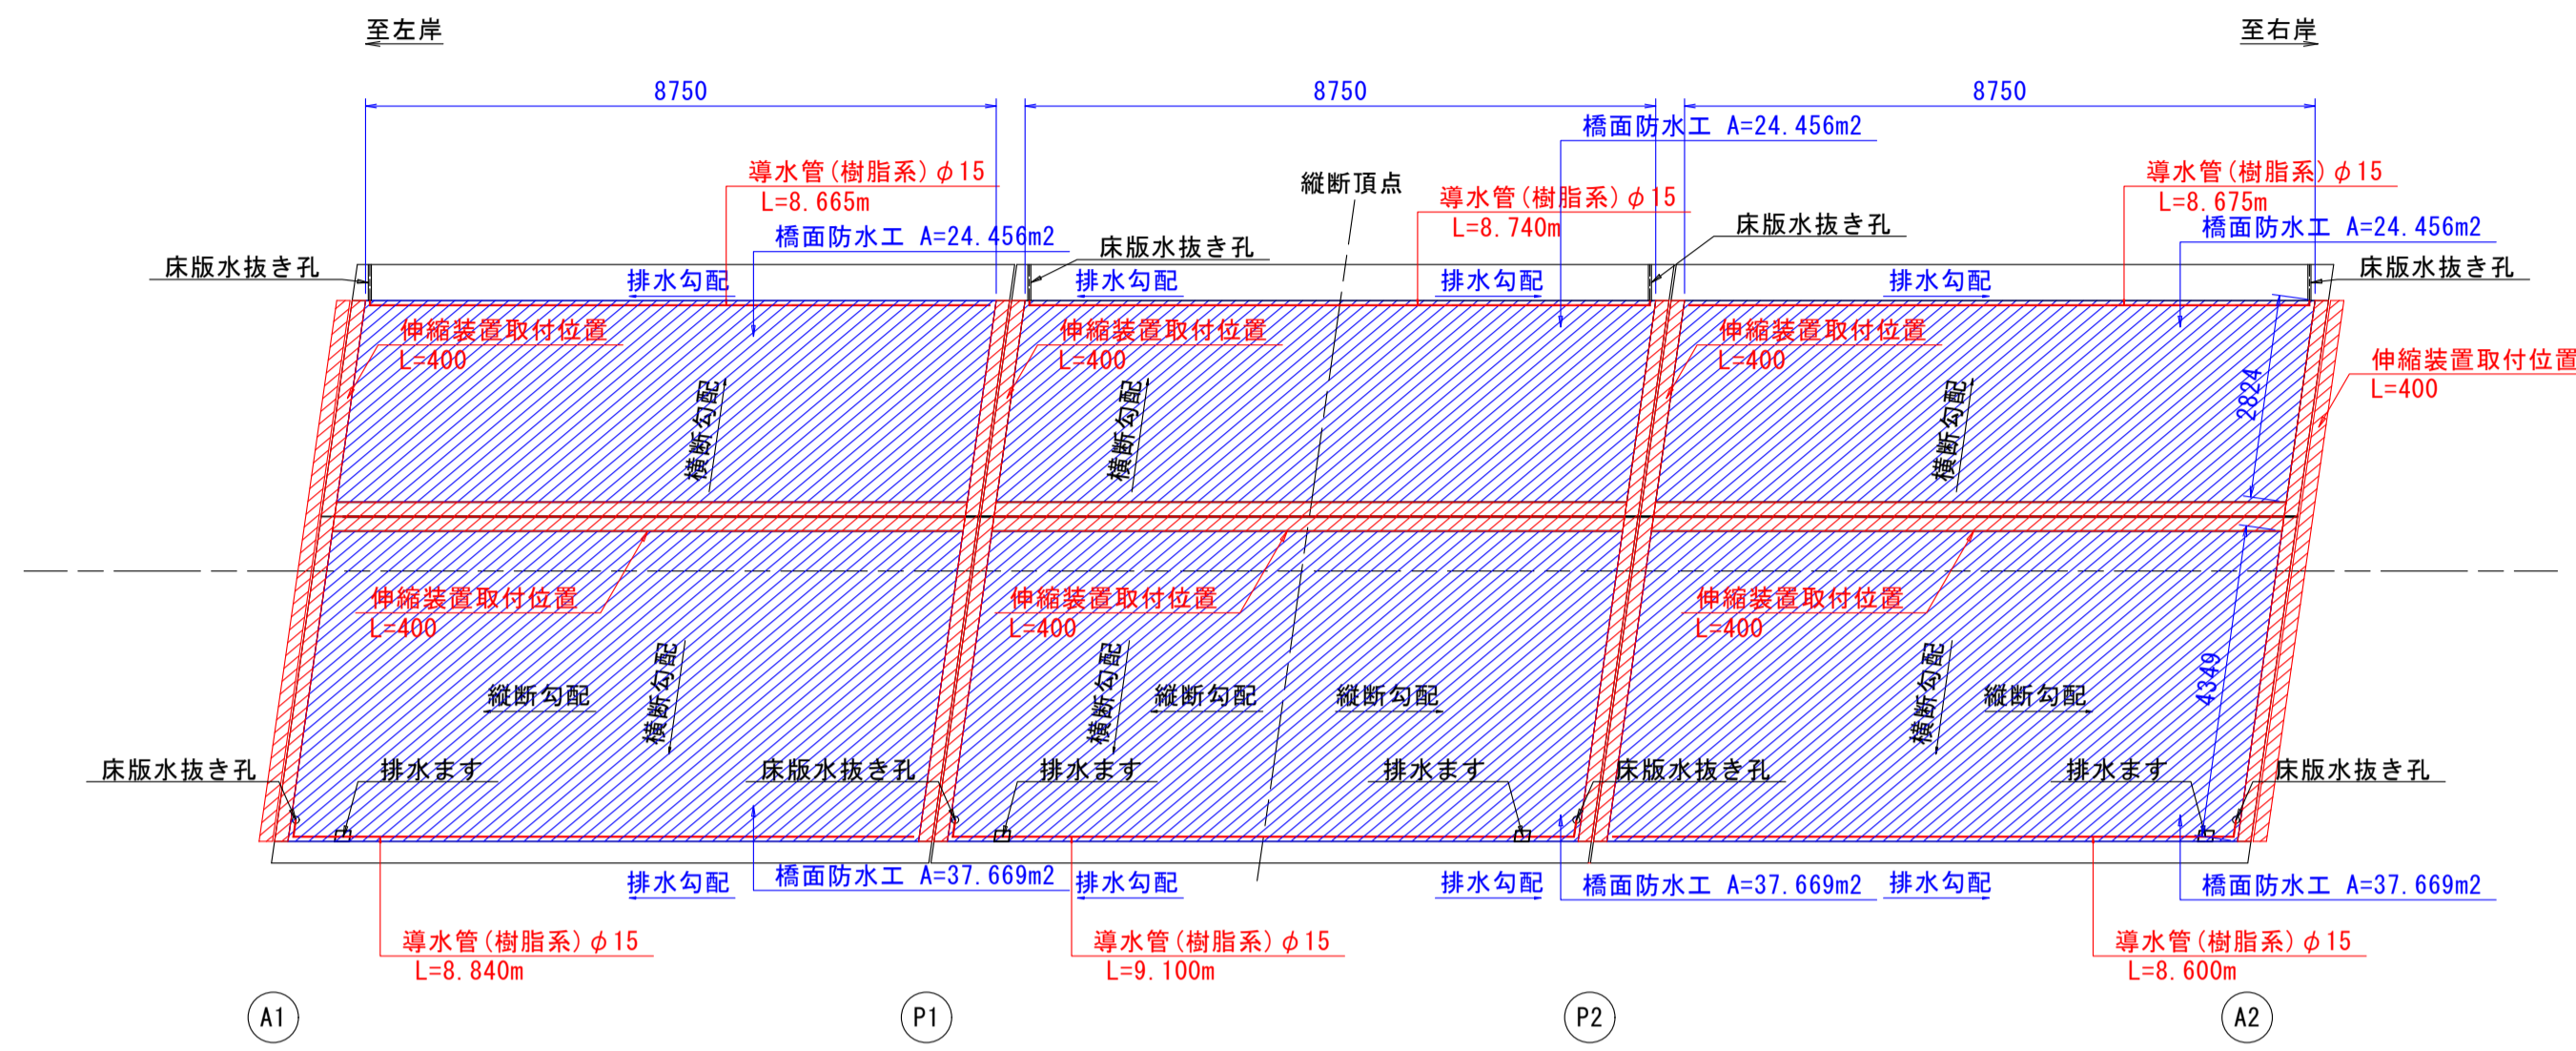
至左岸

至右岸

8750

8750

8750

橋面防水工 A=24.456m2

導水管(樹脂系)φ15
L=8.665m

縦断頂点

導水管(樹脂系)φ15
L=8.740m

導水管(樹脂系)φ15
L=8.675m

橋面防水工 A=24.456m2

床版水抜き孔

床版水抜き孔

橋面防水工 A=24.456m2

床版水抜き孔

床版水抜き孔

排水勾配

排水勾配

排水勾配

排水勾配

伸縮装置取付位置
L=400

伸縮装置取付位置
L=400

伸縮装置取付位置
L=400

伸縮装置取付位置
L=400

横断勾配

横断勾配

横断勾配

2824

伸縮装置取付位置
L=400

伸縮装置取付位置
L=400

伸縮装置取付位置
L=400

縦断勾配

横断勾配

横断勾配

縦断勾配

縦断勾配

横断勾配

縦断勾配

4349

床版水抜き孔

排水ます

床版水抜き孔

排水ます

排水ます

床版水抜き孔

排水ます

床版水抜き孔

排水勾配

橋面防水工 A=37.669m2

排水勾配

排水勾配

橋面防水工 A=37.669m2

排水勾配

橋面防水工 A=37.669m2

導水管(樹脂系)φ15
L=8.840m

導水管(樹脂系)φ15
L=9.100m

導水管(樹脂系)φ15
L=8.600m

A1

P1

P2

A2